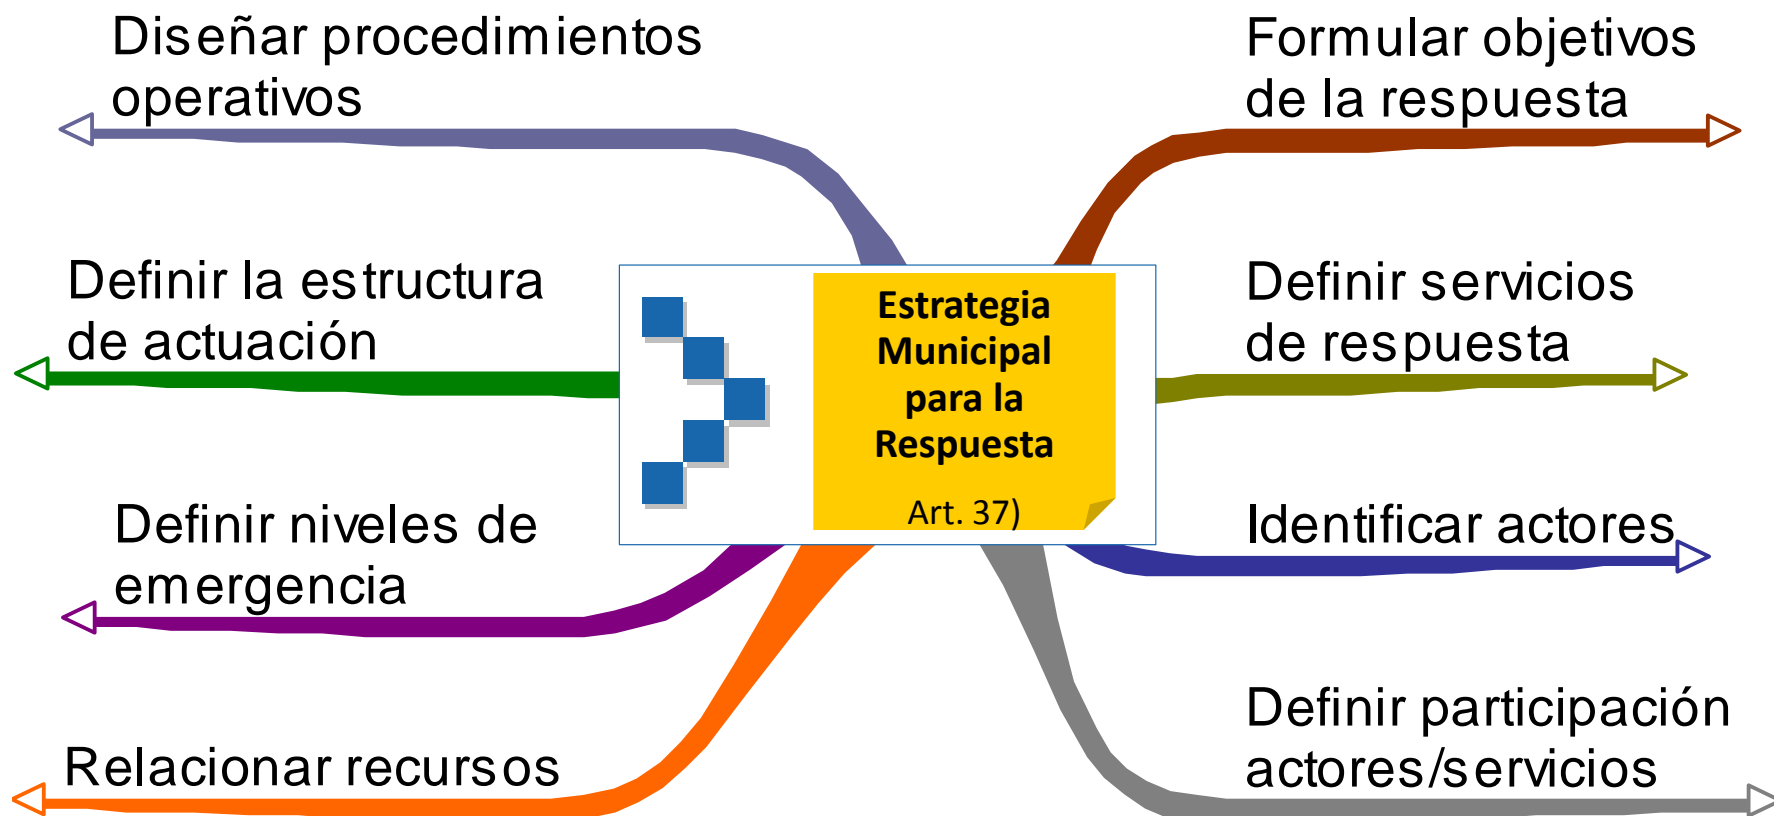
Diseñar procedimientos operativos

Formular objetivos de la respuesta

Definir la estructura de actuación

Estrategia Municipal para la Respuesta

Art. 37)

Definir servicios de respuesta

Definir niveles de emergencia

Identificar actores

Relacionar recursos

Definir participación actores/servicios